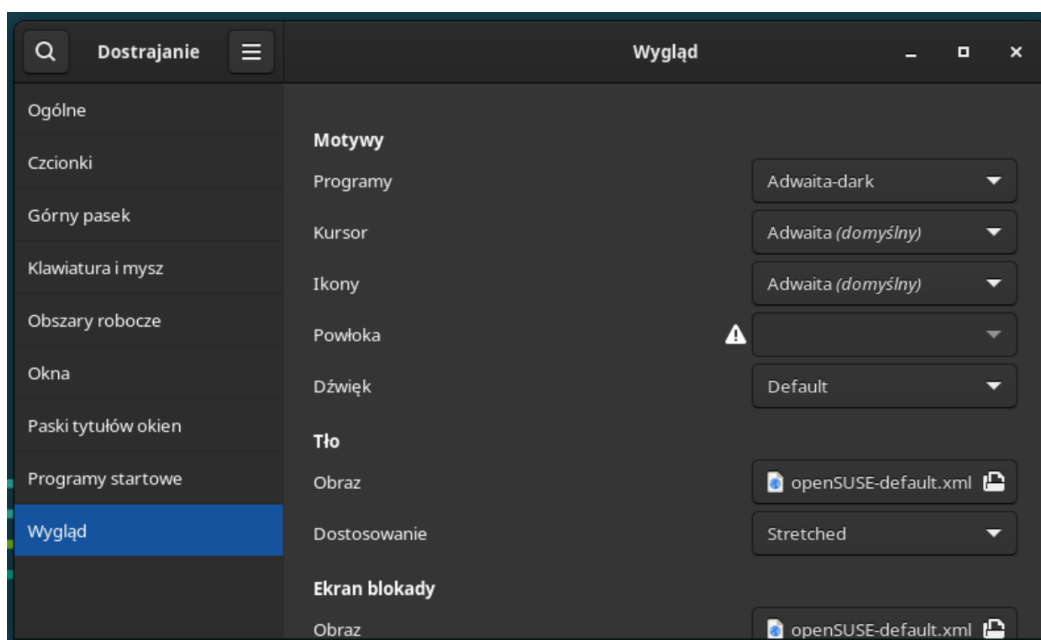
Dostrajanie

Wygląd

Ogólne
Czcionki
Górny pasek
Klawiatura i mysz
Obszary robocze
Okna
Paski tytułów okien
Programy startowe
Wygląd

Motywy
Programy Adwaita-dark
Kursor Adwaita (domyślny)
Ikony Adwaita (domyślny)
Powłoka
Dźwięk Default

Tło
Obraz openSUSE-default.xml
Dostosowanie Stretched

Ekran blokady
Obraz openSUSE-default.xml